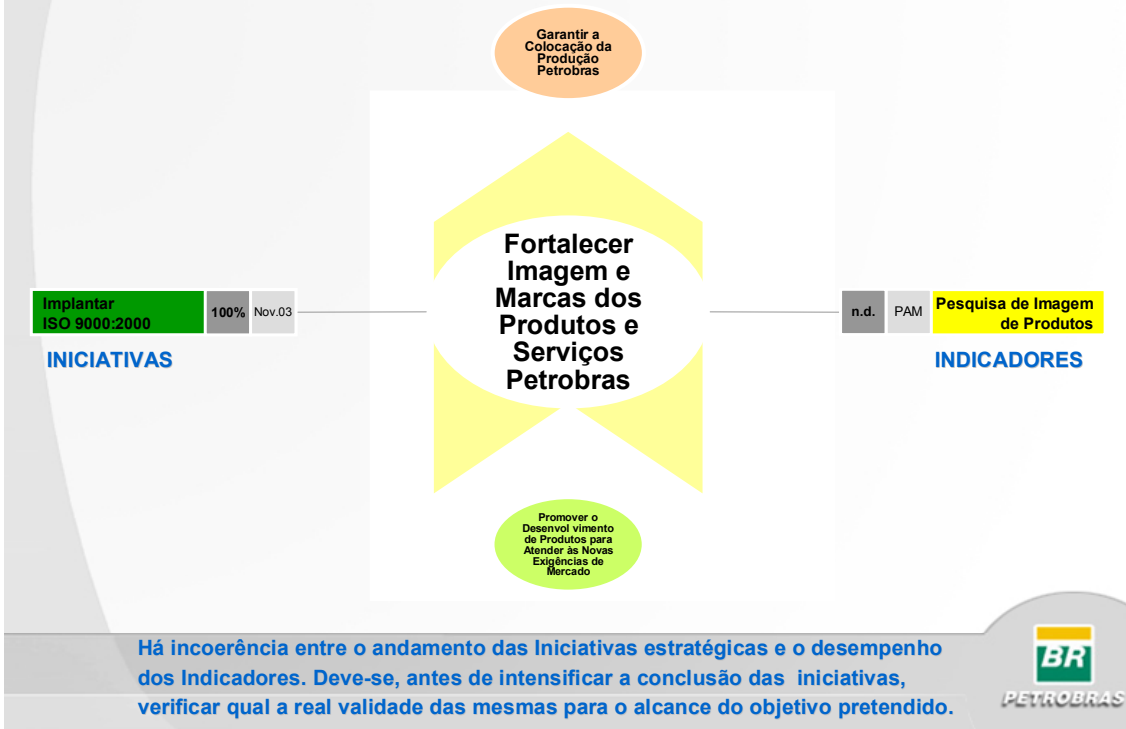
Garantir a Colocação da Produção Petrobras

Implantar ISO 9000:2000

100%

Nov.03

INICIATIVAS

Fortalecer Imagem e Marcas dos Produtos e Serviços Petrobras

n.d.

PAM

Pesquisa de Imagem de Produtos

INDICADORES

Promover o Desenvol vimento de Produtos para Atender às Novas Exigências de Mercado

Há incoerência entre o andamento das Iniciativas estratégicas e o desempenho dos Indicadores. Deve-se, antes de intensificar a conclusão das iniciativas, verificar qual a real validade das mesmas para o alcance do objetivo pretendido.

BR
PETROBRAS